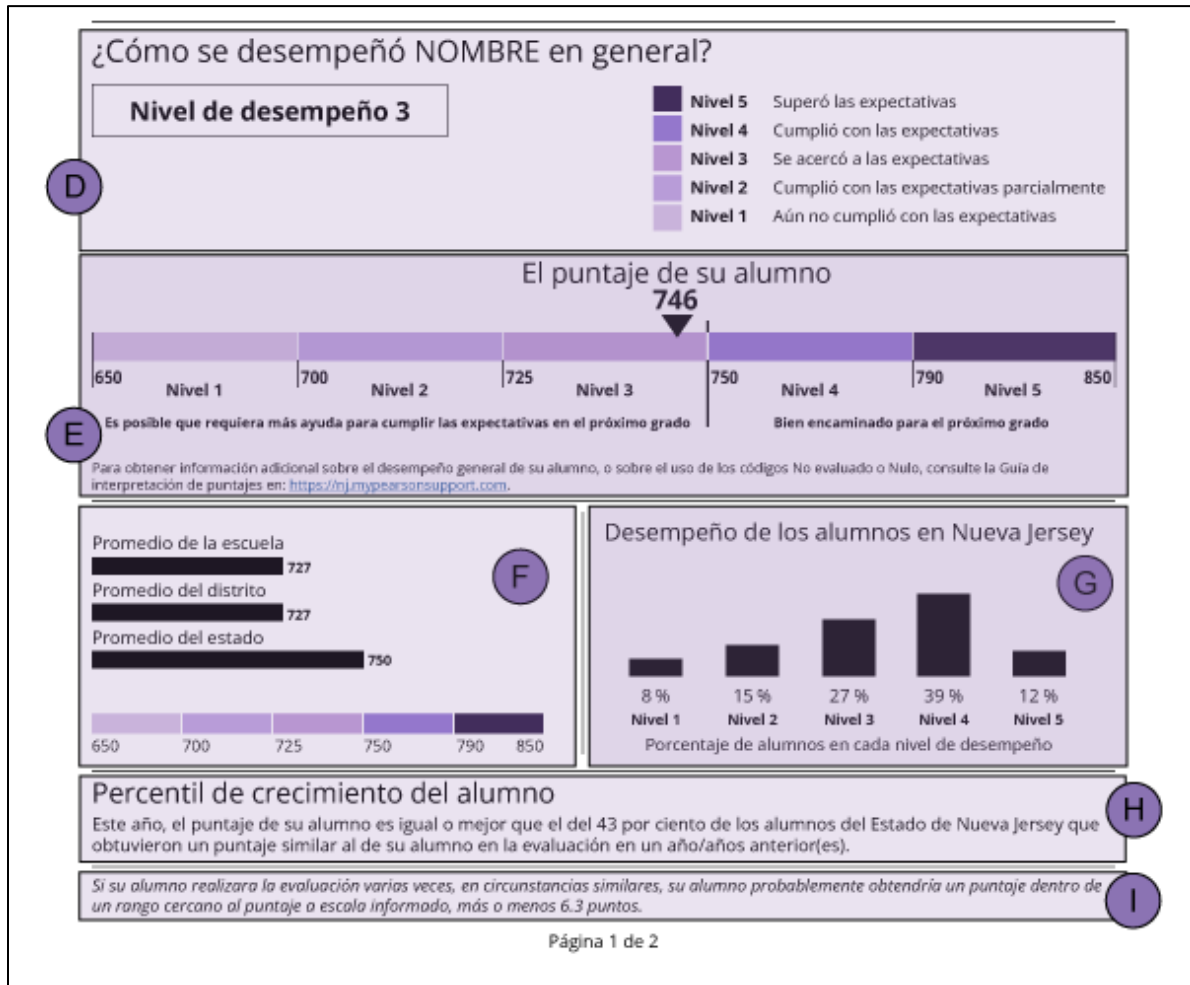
¿Cómo se desempeñó NOMBRE en general?

Nivel de desempeño 3

D

Nivel 5 Superó las expectativas
Nivel 4 Cumplió con las expectativas
Nivel 3 Se acercó a las expectativas
Nivel 2 Cumplió con las expectativas parcialmente
Nivel 1 Aún no cumplió con las expectativas

El puntaje de su alumno
746

650 Nivel 1 700 Nivel 2 725 Nivel 3 750 Nivel 4 790 Nivel 5 850

E

Es posible que requiera más ayuda para cumplir las expectativas en el próximo grado

Bien encaminado para el próximo grado

Para obtener información adicional sobre el desempeño general de su alumno, o sobre el uso de los códigos No evaluado o Nulo, consulte la Guía de interpretación de puntajes en: https://nj.mypearsonsupport.com.

Promedio de la escuela
727
Promedio del distrito
727
Promedio del estado
750

F

650 700 725 750 790 850

Desempeño de los alumnos en Nueva Jersey

G

| 8 % | 15 % | 27 % | 39 % | 12 % |
|---|---|---|---|---|
| Nivel 1 | Nivel 2 | Nivel 3 | Nivel 4 | Nivel 5 |

Porcentaje de alumnos en cada nivel de desempeño

Percentil de crecimiento del alumno

H

Este año, el puntaje de su alumno es igual o mejor que el del 43 por ciento de los alumnos del Estado de Nueva Jersey que obtuvieron un puntaje similar al de su alumno en la evaluación en un año/años anterior(es).

Si su alumno realizara la evaluación varias veces, en circunstancias similares, su alumno probablemente obtendría un puntaje dentro de un rango cercano al puntaje a escala informado, más o menos 6.3 puntos.

I

Página 1 de 2